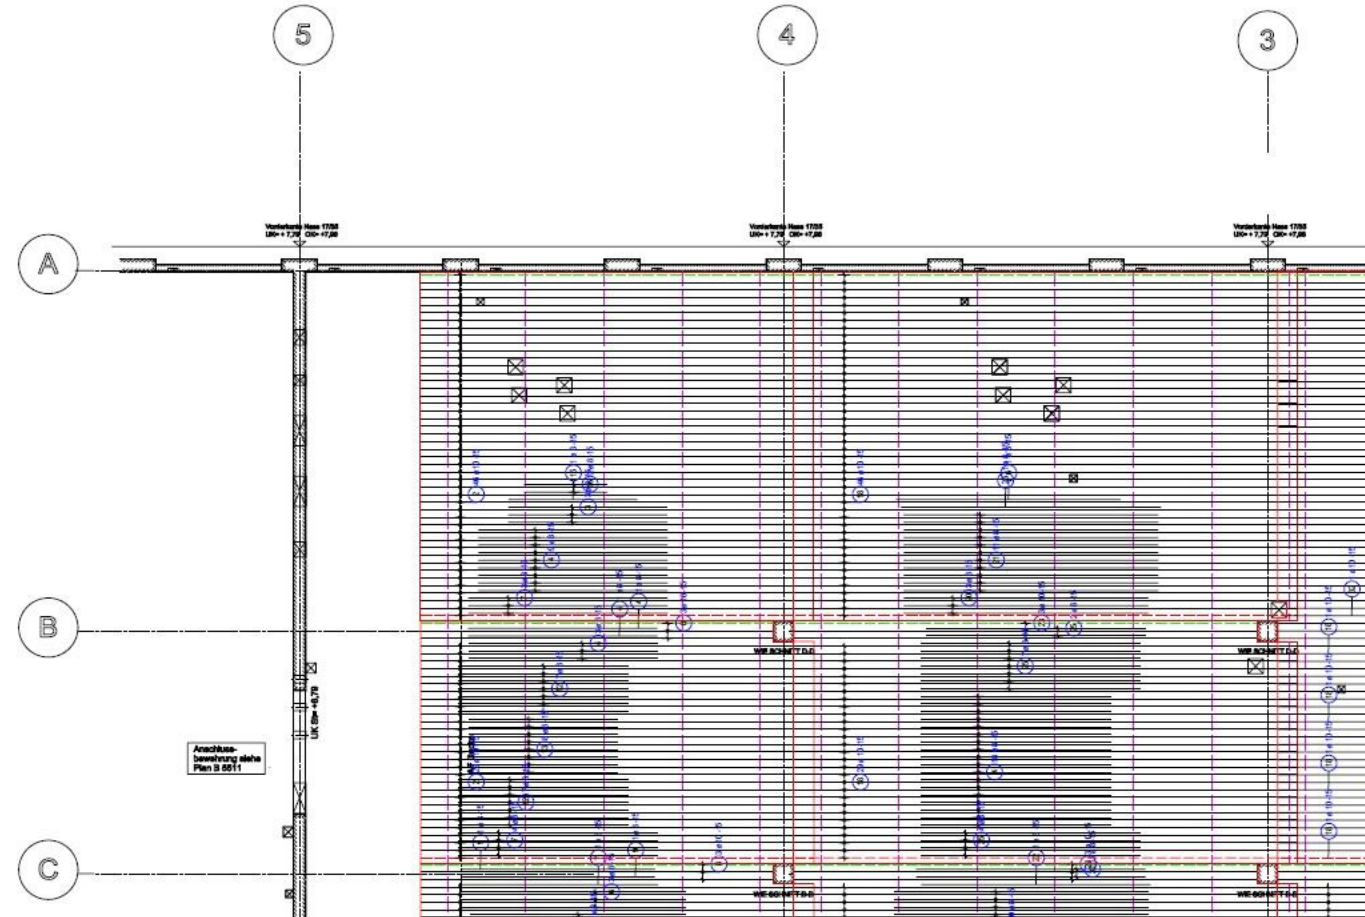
5

4

3

A

B

C

Vorderkante Haas 17/55
UK= + 7,78 OK= +7,98

Vorderkante Haas 17/55
UK= + 7,78 OK= +7,98

Vorderkante Haas 17/55
UK= + 7,78 OK= +7,98

UK Str +6,78

Anschluss-
bewehrung siehe
Plan B 5511

WIE SCHNITT D-D

WIE SCHNITT D-D

WIE SCHNITT D-D

WIE SCHNITT D-D